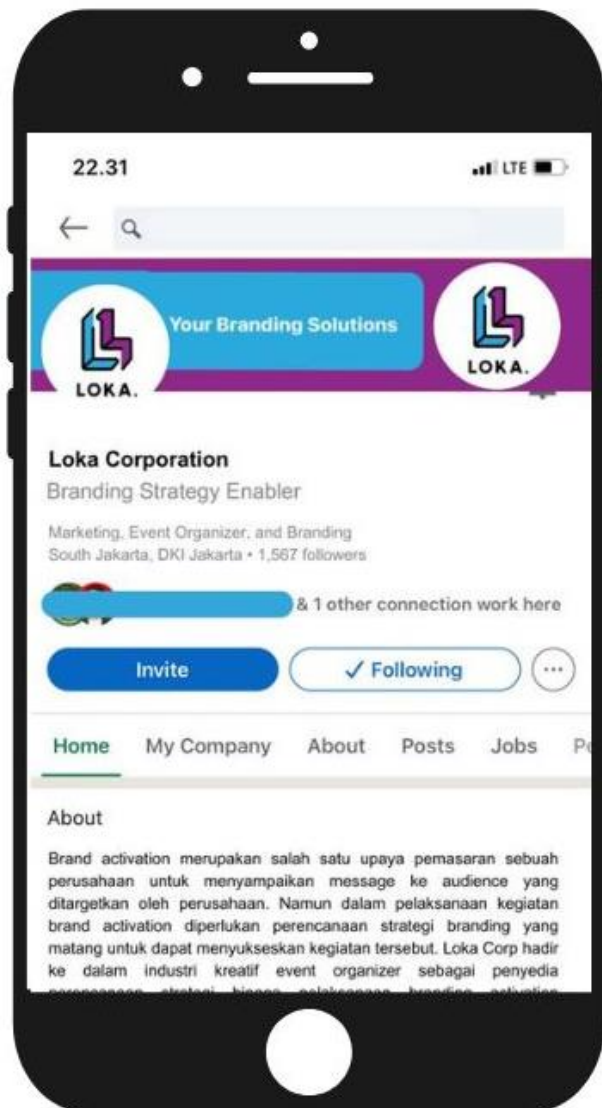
22.31

LTE

Your Branding Solutions

LOKA.

LOKA.

Loka Corporation

Branding Strategy Enabler

Marketing, Event Organizer, and Branding
South Jakarta, DKI Jakarta • 1,567 followers

& 1 other connection work here

Invite

✓ Following

Home My Company About Posts Jobs P

About

Brand activation merupakan salah satu upaya pemasaran sebuah perusahaan untuk menyampaikan message ke audience yang ditargetkan oleh perusahaan. Namun dalam pelaksanaan kegiatan brand activation diperlukan perencanaan strategi branding yang matang untuk dapat menyukseskan kegiatan tersebut. Loka Corp hadir ke dalam industri kreatif event organizer sebagai penyedia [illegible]